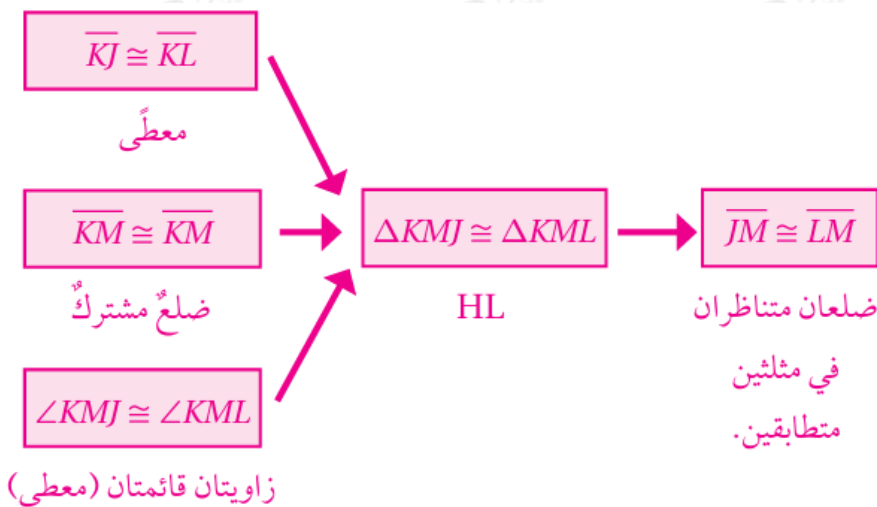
$\overline{KJ} \cong \overline{KL}$

معطًى

$\overline{KM} \cong \overline{KM}$

ضلعٌ مشتركٌ

$\angle KMJ \cong \angle KML$

زاويتان قائمتان (معطى)

$\Delta KMJ \cong \Delta KML$

HL

$\overline{JM} \cong \overline{LM}$

ضلعان متناظران في مثلثين متطابقين.